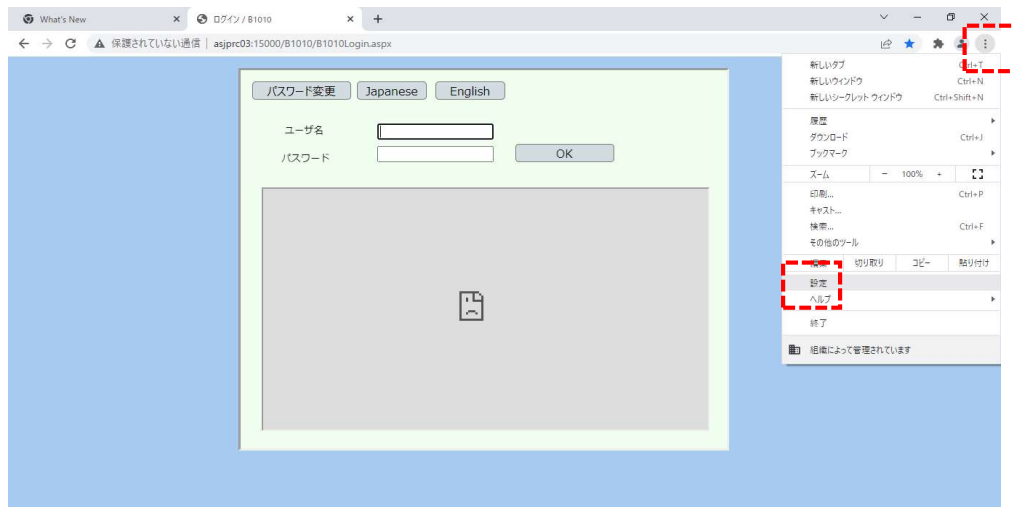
What's New
ログイン / B1010
保護されていない通信 | asjprc03:15000/B1010/B1010Login.aspx

パスワード変更 Japanese English
ユーザ名
パスワード
OK

新しいタブ Ctrl+T
新しいウィンドウ Ctrl+N
新しいシークレット ウィンドウ Ctrl+Shift+N
履歴
ダウンロード Ctrl+J
ブックマーク
ズーム − 100% +
印刷... Ctrl+P
キャスト...
検索... Ctrl+F
その他のツール
編集 切り取り コピー 貼り付け
設定
ヘルプ
終了
組織によって管理されています